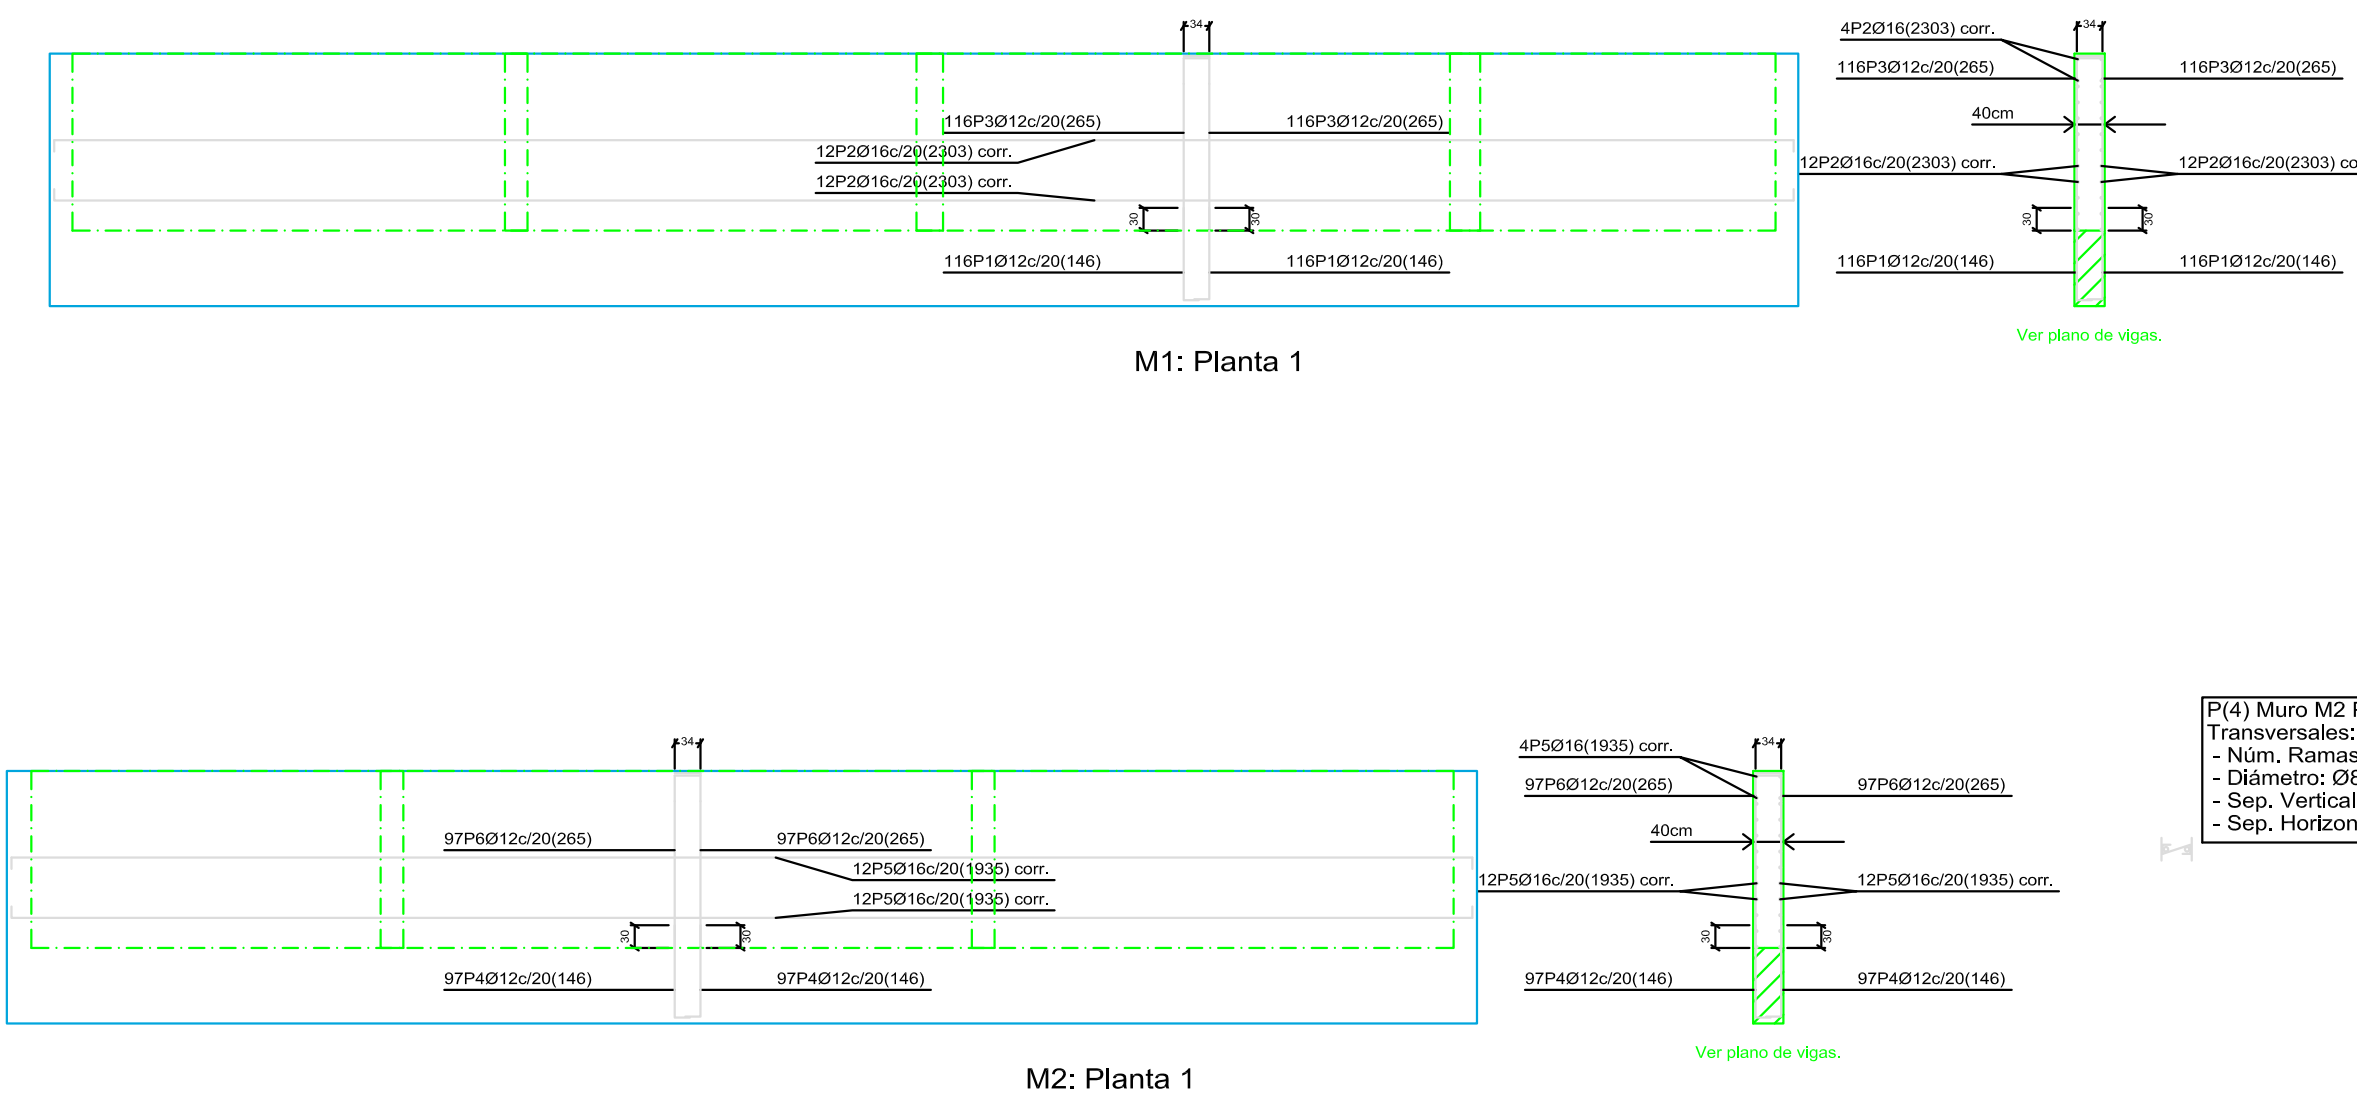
34

116P3Ø12c/20(265)
116P3Ø12c/20(265)
12P2Ø16c/20(2303) corr.
12P2Ø16c/20(2303) corr.
30
30
116P1Ø12c/20(146)
116P1Ø12c/20(146)

4P2Ø16(2303) corr.
34
116P3Ø12c/20(265)
116P3Ø12c/20(265)
40cm
12P2Ø16c/20(2303) corr.
12P2Ø16c/20(2303) co
30
30
116P1Ø12c/20(146)
116P1Ø12c/20(146)
Ver plano de vigas.

M1: Planta 1

34
97P6Ø12c/20(265)
97P6Ø12c/20(265)
12P5Ø16c/20(1935) corr.
12P5Ø16c/20(1935) corr.
30
30
97P4Ø12c/20(146)
97P4Ø12c/20(146)

4P5Ø16(1935) corr.
34
97P6Ø12c/20(265)
97P6Ø12c/20(265)
40cm
12P5Ø16c/20(1935) corr.
12P5Ø16c/20(1935) corr.
30
30
97P4Ø12c/20(146)
97P4Ø12c/20(146)
Ver plano de vigas.

M2: Planta 1

P(4) Muro M2 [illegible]
Transversales:
- Núm. Ramas
- Diámetro: Ø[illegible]
- Sep. Vertical
- Sep. Horizon